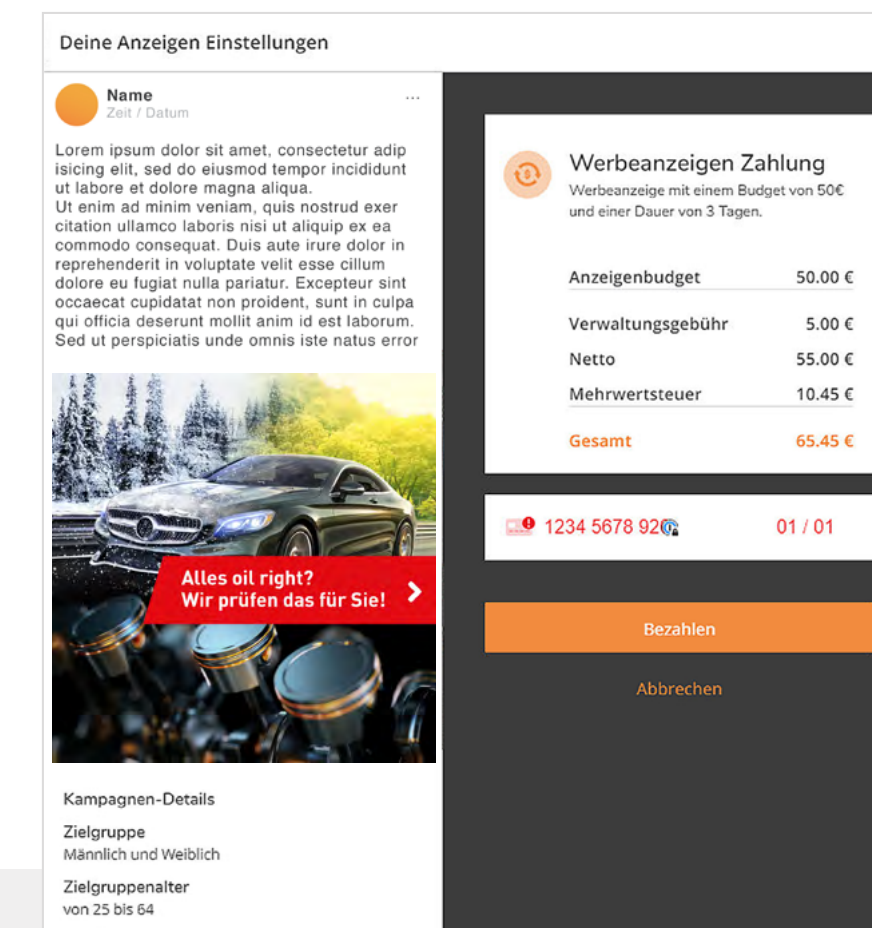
Deine Anzeigen Einstellungen

Name
Zeit / Datum

...

Lorem ipsum dolor sit amet, consectetur adipisicing elit, sed do eiusmod tempor incididunt ut labore et dolore magna aliqua.
Ut enim ad minim veniam, quis nostrud exercitation ullamco laboris nisi ut aliquip ex ea commodo consequat. Duis aute irure dolor in reprehenderit in voluptate velit esse cillum dolore eu fugiat nulla pariatur. Excepteur sint occaecat cupidatat non proident, sunt in culpa qui officia deserunt mollit anim id est laborum. Sed ut perspiciatis unde omnis iste natus error

Alles oil right?
Wir prüfen das für Sie!

Kampagnen-Details

Zielgruppe
Männlich und Weiblich

Zielgruppenalter
von 25 bis 64

Werbeanzeigen Zahlung
Werbeanzeige mit einem Budget von 50€ und einer Dauer von 3 Tagen.

| | |
|---|---|
| Anzeigenbudget | 50.00 € |
| Verwaltungsgebühr | 5.00 € |
| Netto | 55.00 € |
| Mehrwertsteuer | 10.45 € |
| Gesamt | 65.45 € |

1234 5678 92 01 / 01

Bezahlen

Abbrechen